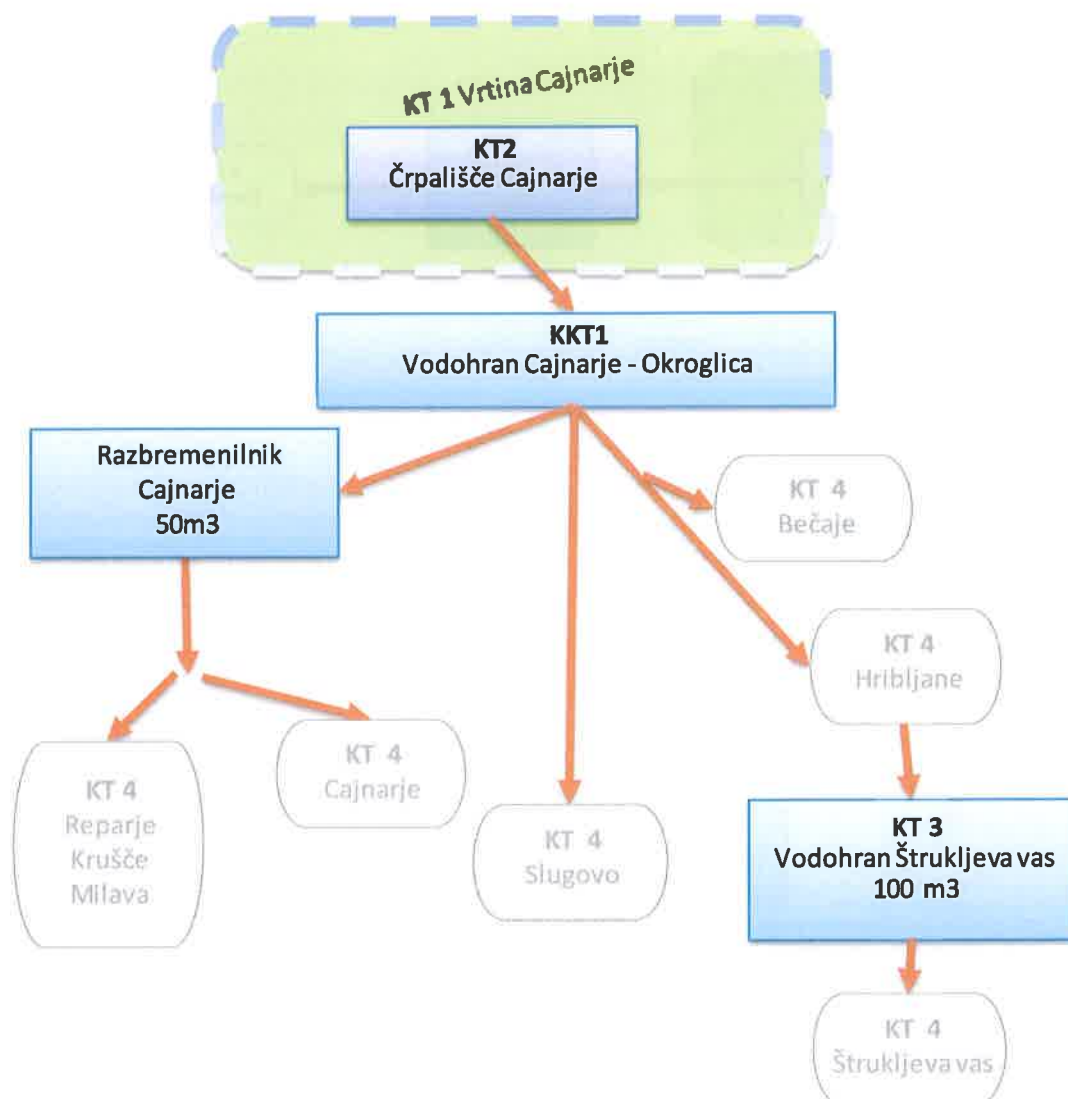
KT 1 Vrtina Cajnarje

KT2
Črpališče Cajnarje

KKT1
Vodohran Cajnarje - Okroglica

Razbremenilnik
Cajnarje
50m3

KT 4
Bečaje

KT 4
Hribljane

KT 4
Reparje
Kruščе
Milava

KT 4
Cajnarje

KT 4
Slugovo

KT 3
Vodohran Štrukljeva vas
100 m3

KT 4
Štrukljeva vas